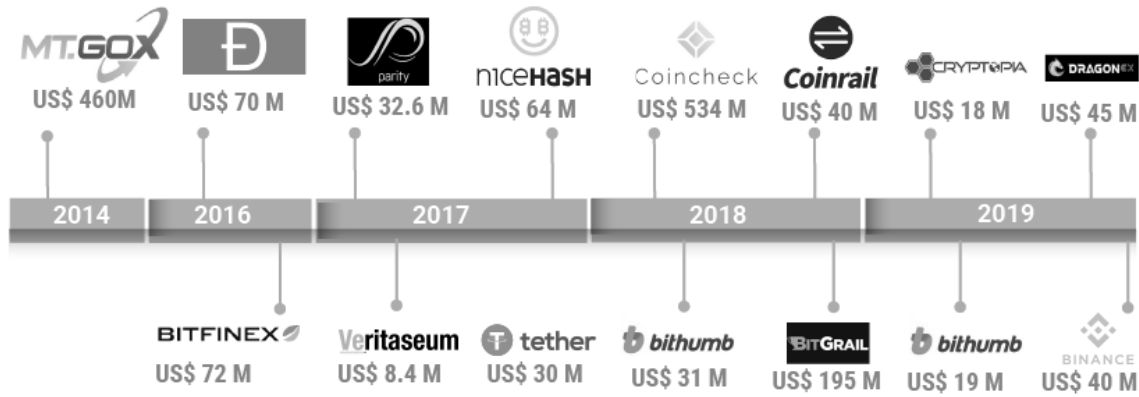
MT.GOX
US$ 460M

Đ
US$ 70 M

parity
US$ 32.6 M

niceHASH
US$ 64 M

Coincheck
US$ 534 M

Coinrail
US$ 40 M

CRYPTOPIA
US$ 18 M

DRAGONEX
US$ 45 M

2014 | 2016 | 2017 | 2018 | 2019

BITFINEX
US$ 72 M

Veritaseum
US$ 8.4 M

tether
US$ 30 M

bithumb
US$ 31 M

BITGRAIL
US$ 195 M

bithumb
US$ 19 M

BINANCE
US$ 40 M